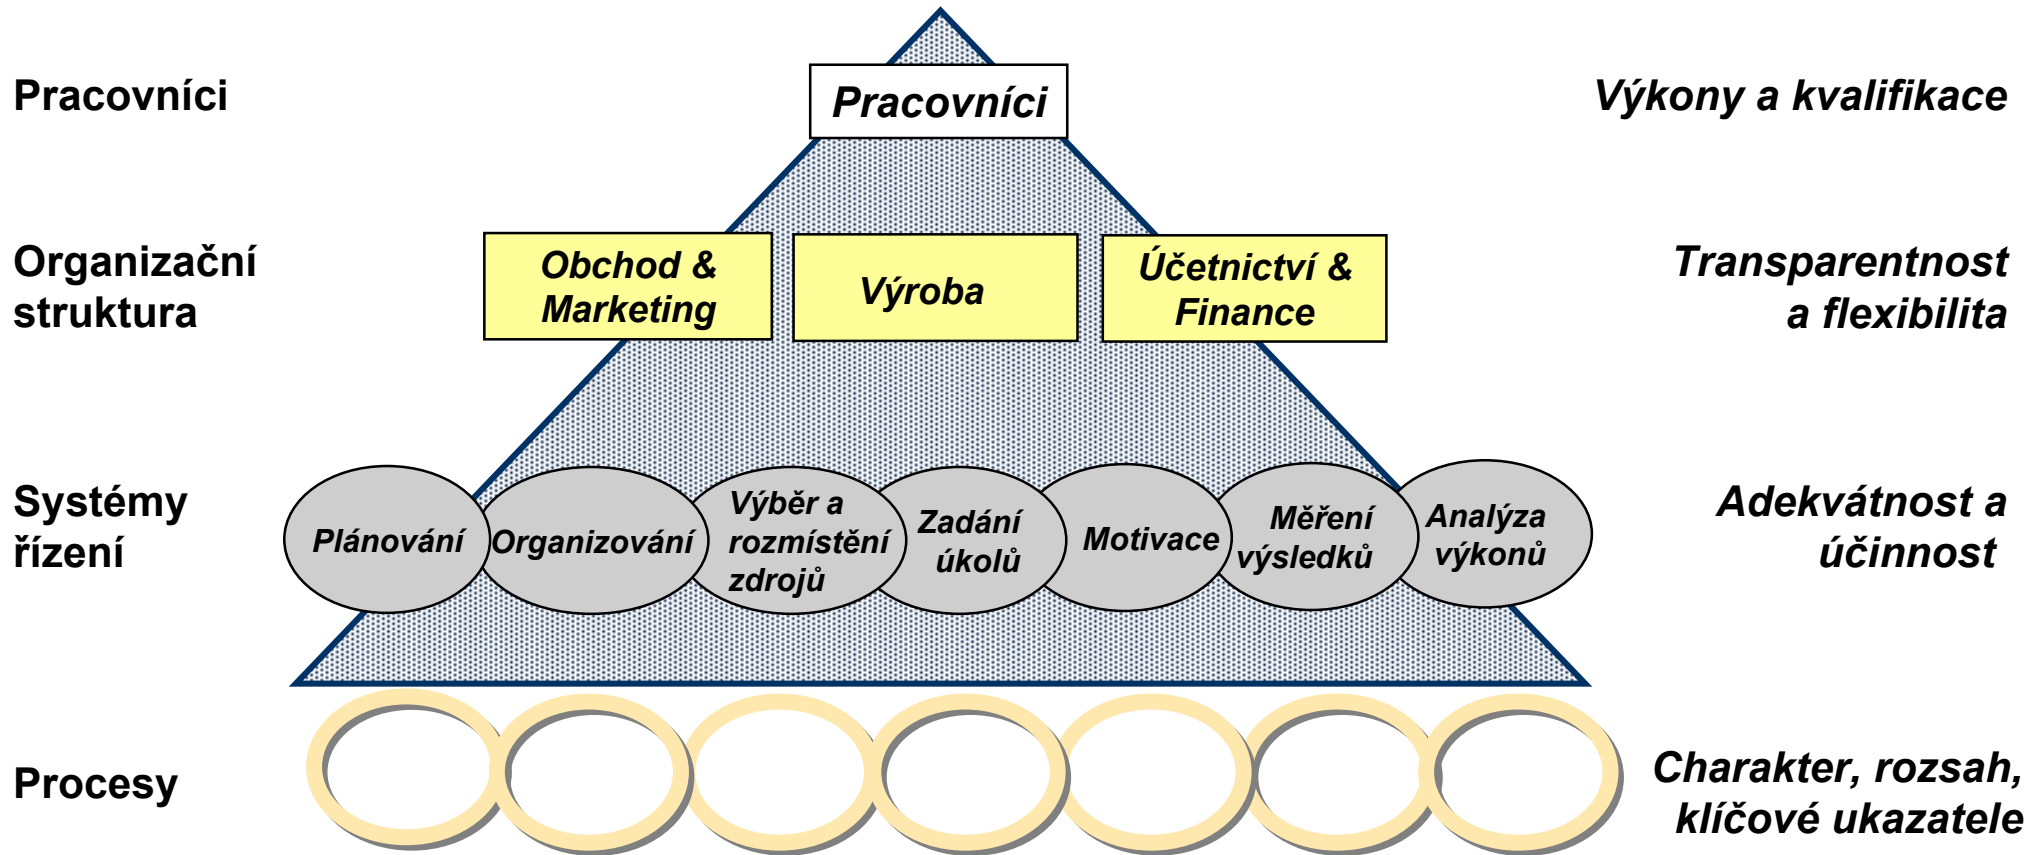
Pracovníci

Pracovníci

Výkony a kvalifikace

Organizační struktura

Obchod & Marketing

Výroba

Účetnictví & Finance

Transparentnost a flexibilita

Systémy řízení

Plánování

Organizování

Výběr a rozmístění zdrojů

Zadání úkolů

Motivace

Měření výsledků

Analýza výkonů

Adekvátnost a účinnost

Procesy

Charakter, rozsah, klíčové ukazatele